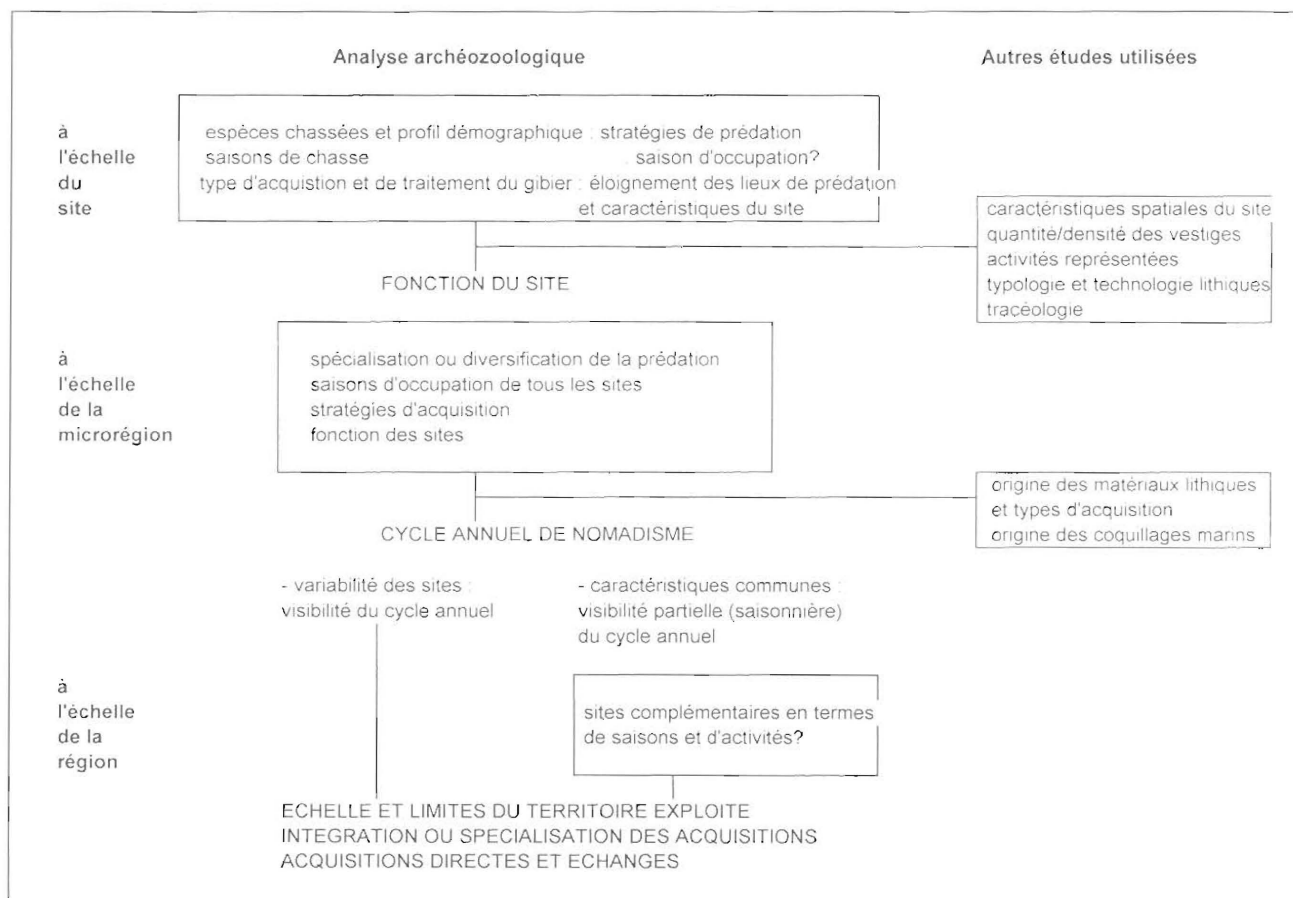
Analyse archéozoologique

Autres études utilisées

à l'échelle du site

espèces chassées et profil démographique : stratégies de prédation
saisons de chasse : saison d'occupation?
type d'acquistion et de traitement du gibier : éloignement des lieux de prédation et caractéristiques du site

caractéristiques spatiales du site
quantité/densité des vestiges
activités représentées
typologie et technologie lithiques
tracéologie

FONCTION DU SITE

à l'échelle de la microrégion

spécialisation ou diversification de la prédation
saisons d'occupation de tous les sites
stratégies d'acquisition
fonction des sites

origine des matériaux lithiques et types d'acquisition
origine des coquillages marins

CYCLE ANNUEL DE NOMADISME

- variabilité des sites : visibilité du cycle annuel

- caractéristiques communes : visibilité partielle (saisonnière) du cycle annuel

à l'échelle de la région

sites complémentaires en termes de saisons et d'activités?

ECHELLE ET LIMITES DU TERRITOIRE EXPLOITE
INTEGRATION OU SPECIALISATION DES ACQUISITIONS
ACQUISITIONS DIRECTES ET ECHANGES